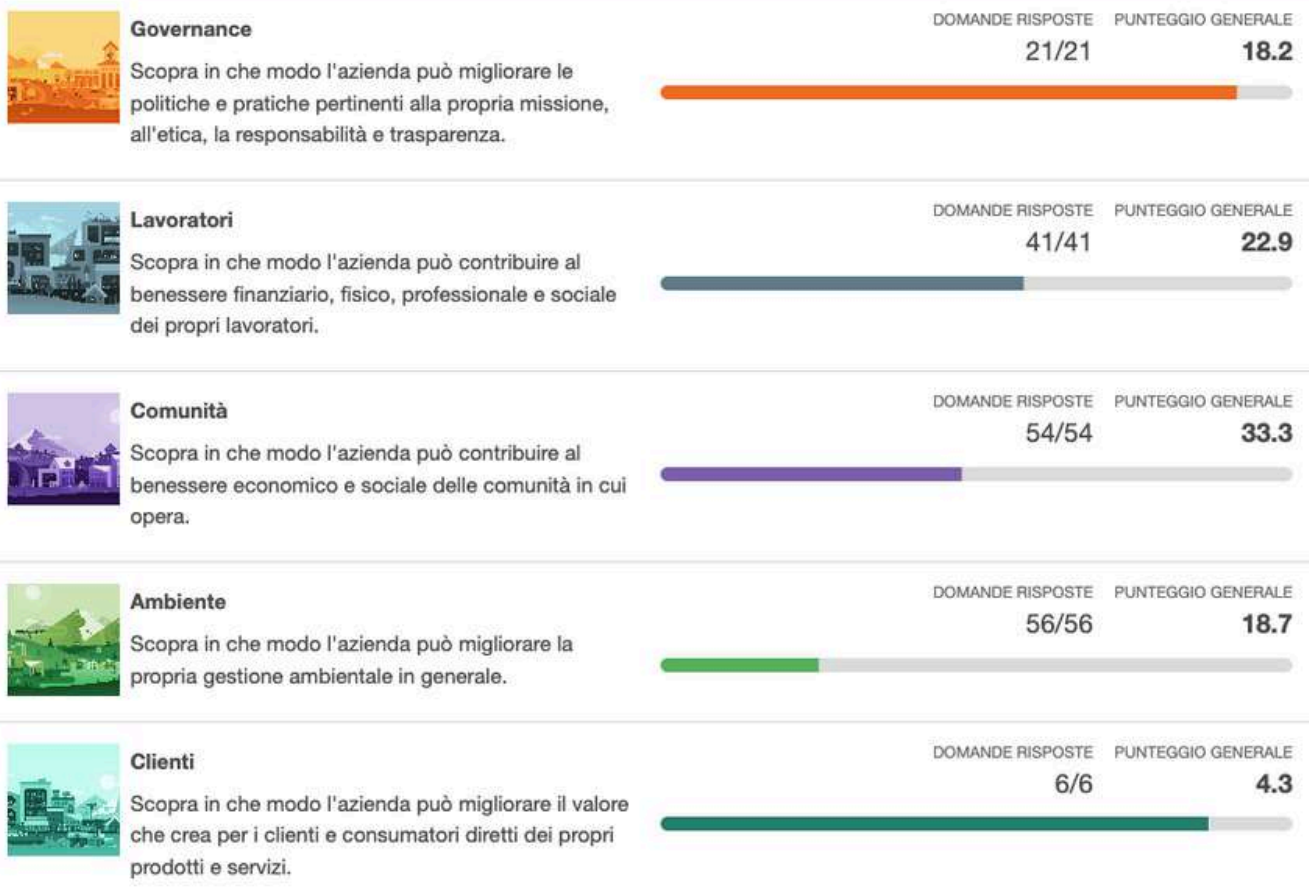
Governance

Scopra in che modo l'azienda può migliorare le politiche e pratiche pertinenti alla propria missione, all'etica, la responsabilità e trasparenza.

DOMANDE RISPOSTE 21/21

PUNTEGGIO GENERALE 18.2

Lavoratori

Scopra in che modo l'azienda può contribuire al benessere finanziario, fisico, professionale e sociale dei propri lavoratori.

DOMANDE RISPOSTE 41/41

PUNTEGGIO GENERALE 22.9

Comunità

Scopra in che modo l'azienda può contribuire al benessere economico e sociale delle comunità in cui opera.

DOMANDE RISPOSTE 54/54

PUNTEGGIO GENERALE 33.3

Ambiente

Scopra in che modo l'azienda può migliorare la propria gestione ambientale in generale.

DOMANDE RISPOSTE 56/56

PUNTEGGIO GENERALE 18.7

Clienti

Scopra in che modo l'azienda può migliorare il valore che crea per i clienti e consumatori diretti dei propri prodotti e servizi.

DOMANDE RISPOSTE 6/6

PUNTEGGIO GENERALE 4.3